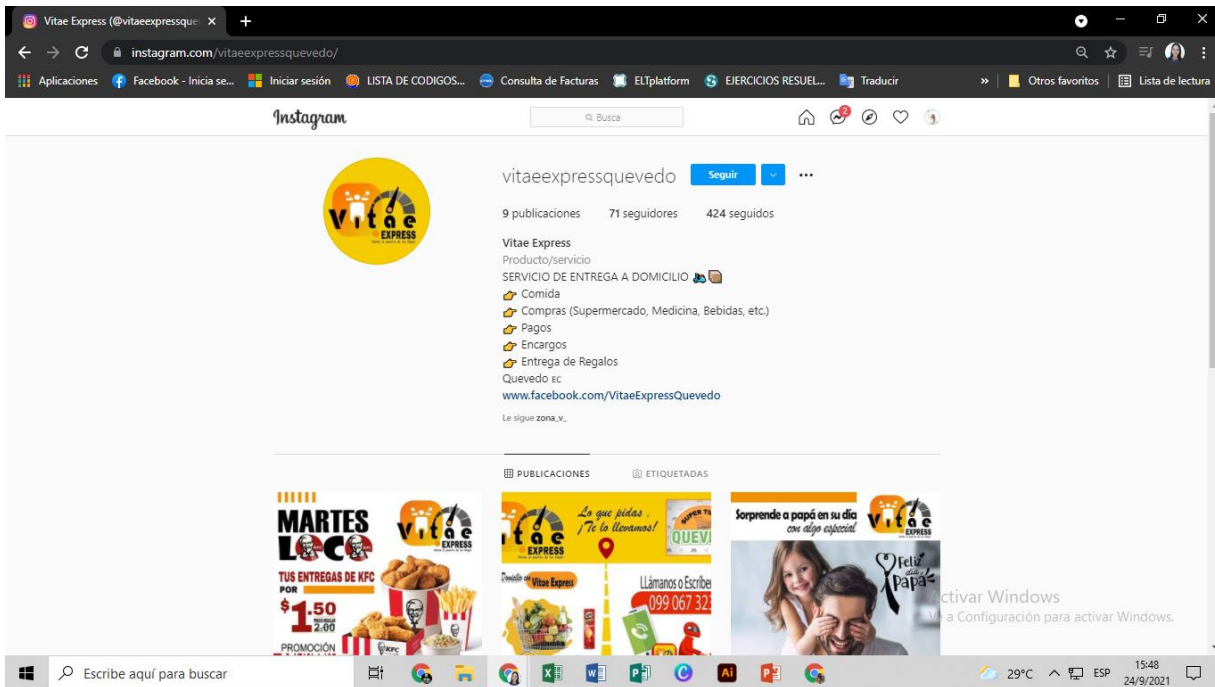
Vitae Express (@vitaeexpressque ×
+
instagram.com/vitaeexpressquevedo/
Aplicaciones Facebook - Inicia se... Iniciar sesión LISTA DE CODIGOS... Consulta de Facturas ELTplatform EJERCICIOS RESUEL... Traducir » Otros favoritos Lista de lectura

Instagram
Busca
2

vitaeexpressquevedo Seguir ...
9 publicaciones 71 seguidores 424 seguidos
Vitae Express
Producto/servicio
SERVICIO DE ENTREGA A DOMICILIO
Comida
Compras (Supermercado, Medicina, Bebidas, etc.)
Pagos
Encargos
Entrega de Regalos
Quevedo EC
www.facebook.com/VitaeExpressQuevedo
Le sigue zona_v_

PUBLICACIONES ETIQUETADAS

MARTES LOCO
Vitae EXPRESS
TUS ENTREGAS DE KFC POR $1.50 2.00
PROMOCIÓN

Vitae EXPRESS
Lo que pidas, ¡Te lo llevamos!
QUEV
Domicilio con Vitae Express
LLámanos o Escribe
099 067 32

Sorprende a papá en su día con algo especial
Vitae EXPRESS
Feliz día Papá

Activar Windows
Ve a Configuración para activar Windows.

Escribe aquí para buscar
29°C ESP 15:48 24/9/2021